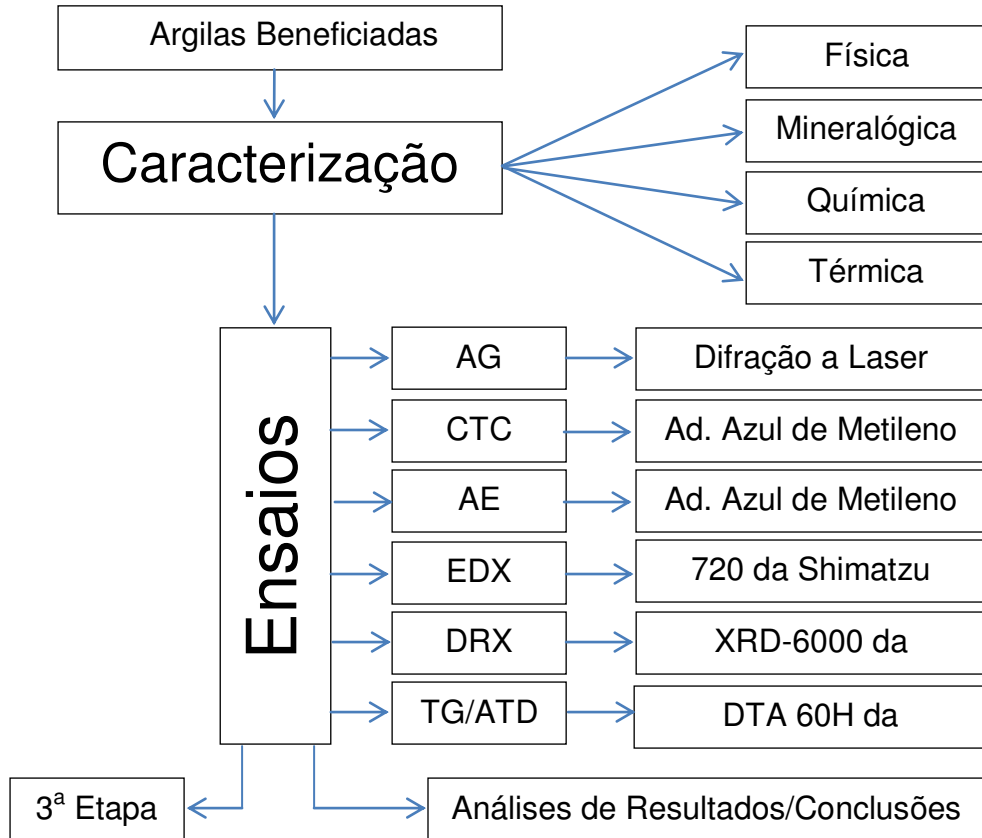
Argilas Beneficiadas

Caracterização

Física

Mineralógica

Química

Térmica

Ensaios

AG

Difração a Laser

CTC

Ad. Azul de Metileno

AE

Ad. Azul de Metileno

EDX

720 da Shimatzu

DRX

XRD-6000 da

TG/ATD

DTA 60H da

3ª Etapa

Análises de Resultados/Conclusões